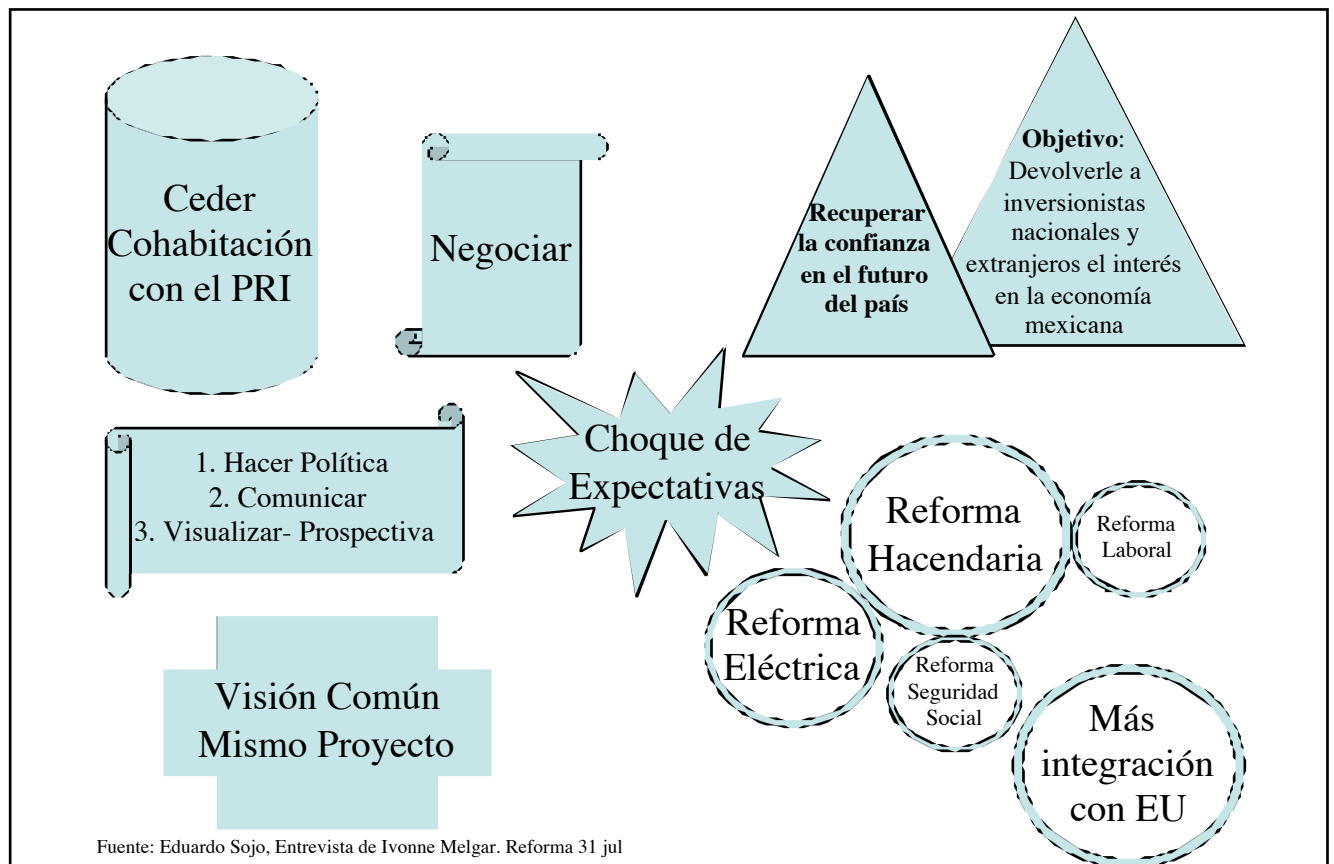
Ceder Cohabitación con el PRI

Negociar

Recuperar la confianza en el futuro del país

**Objetivo**: Devolverle a inversionistas nacionales y extranjeros el interés en la economía mexicana

1. Hacer Política
2. Comunicar
3. Visualizar- Prospectiva

Choque de Expectativas

Reforma Hacendaria

Reforma Laboral

Reforma Eléctrica

Reforma Seguridad Social

Más integración con EU

Visión Común Mismo Proyecto

Fuente: Eduardo Sojo, Entrevista de Ivonne Melgar. Reforma 31 jul